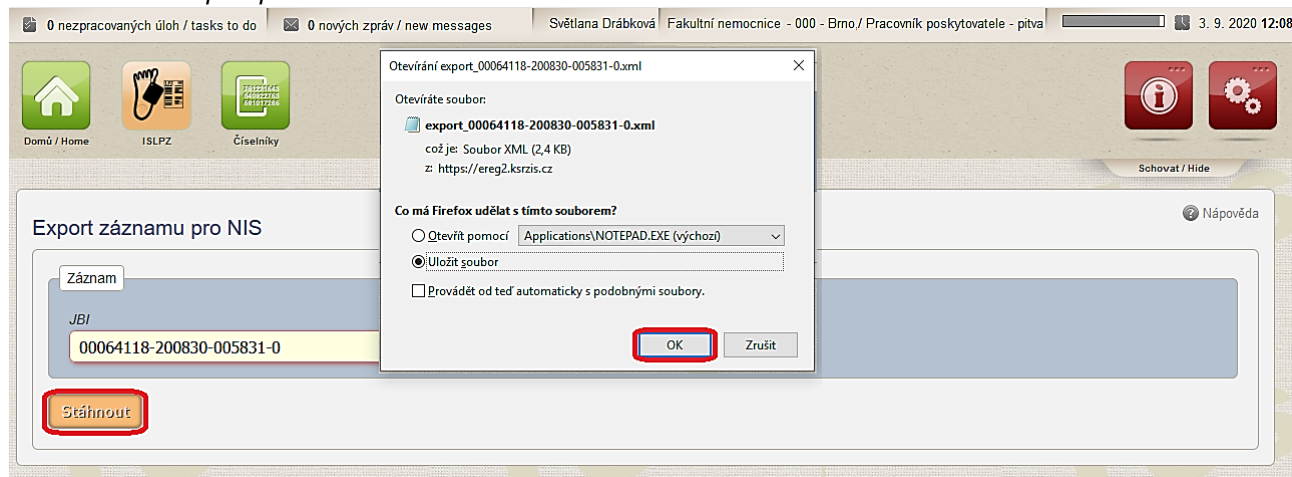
0 nezpracovaných úloh / tasks to do
0 nových zpráv / new messages
Světlana Drábková Fakultní nemocnice - 000 - Brno,/ Pracovník poskytovatele - pitva
3. 9. 2020 12:08

Domů / Home
ISLPZ
Číselníky

Schovat / Hide

Export záznamu pro NIS

Nápověda

Záznam

JBI

00064118-200830-005831-0

Stáhnout

Otevírání export_00064118-200830-005831-0.xml

Otevíráte soubor:

export_00064118-200830-005831-0.xml

což je: Soubor XML (2,4 KB)

z: https://ereg2.ksrzis.cz

Co má Firefox udělat s tímto souborem?

Otevřít pomocí Applications\NOTEPAD.EXE (výchozí)

Uložit soubor

Provádět od teď automaticky s podobnými soubory.

OK
Zrušit